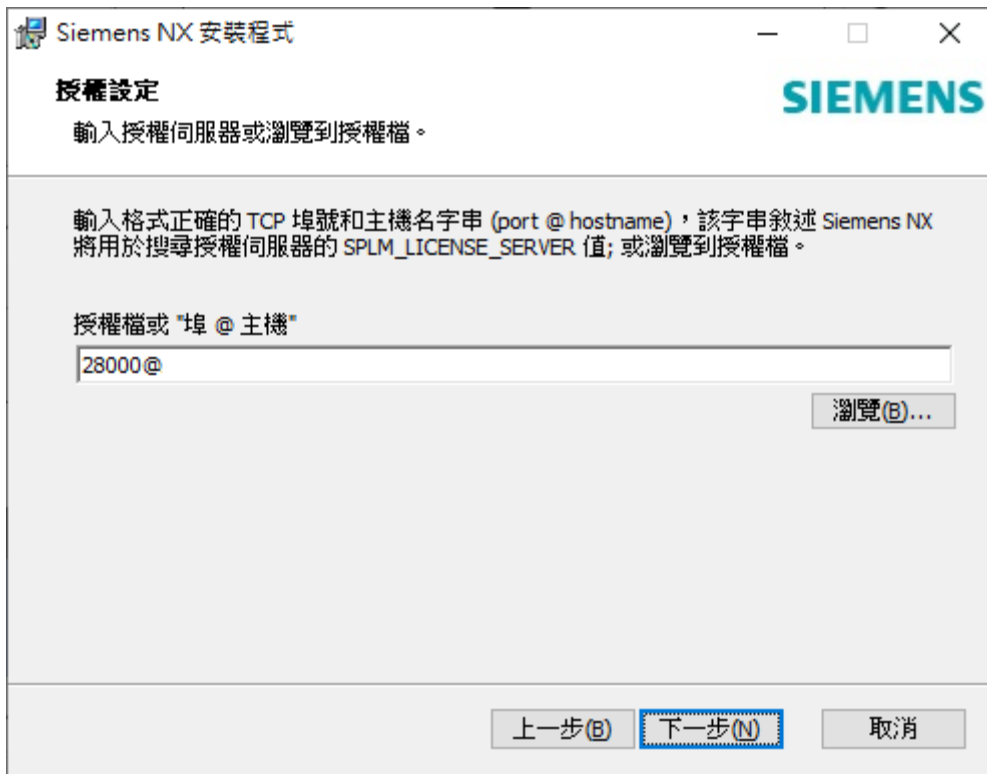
Siemens NX 安裝程式

授權設定

輸入授權伺服器或瀏覽到授權檔。

SIEMENS

輸入格式正確的 TCP 埠號和主機名字串 (port @ hostname)，該字串敘述 Siemens NX 將用於搜尋授權伺服器的 SPLM_LICENSE_SERVER 值; 或瀏覽到授權檔。

授權檔或 "埠 @ 主機"

28000@

瀏覽(B)...

上一步(B) 下一步(N) 取消